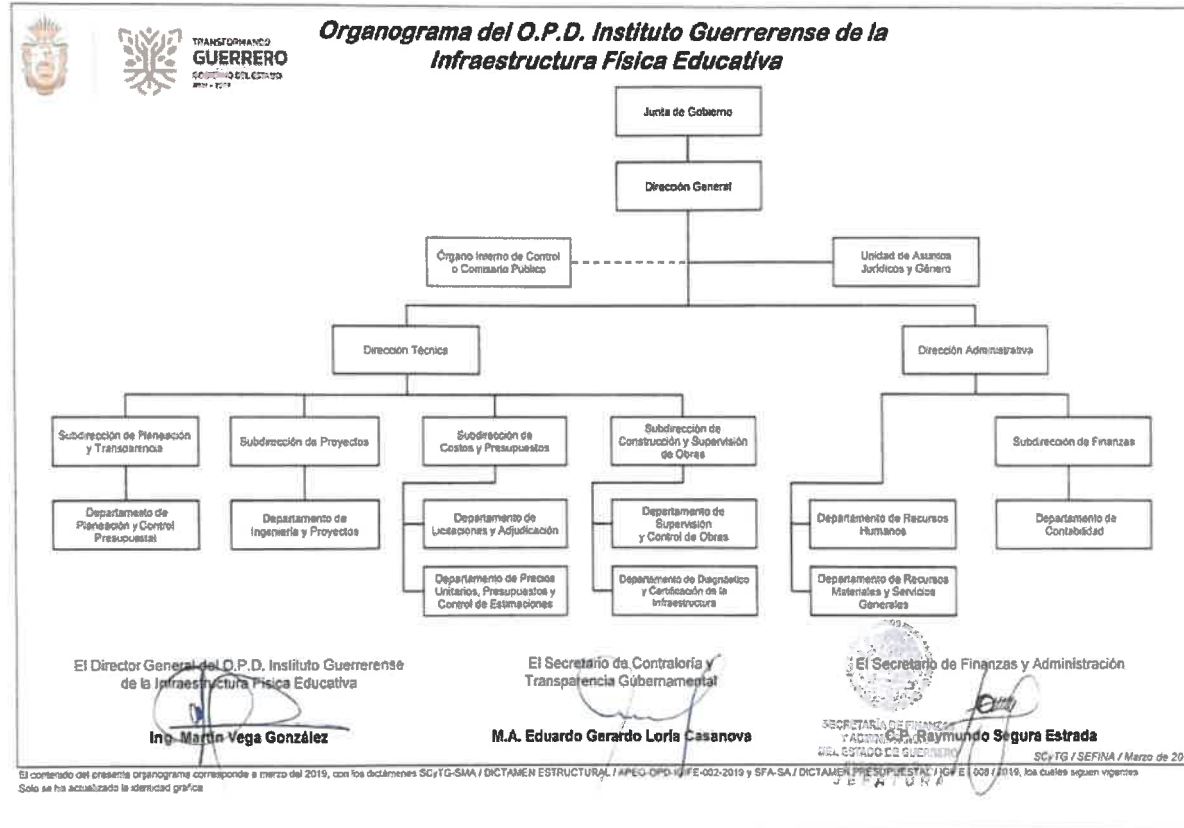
TRANSFORMANDO
GUERRERO
GOBIERNO DEL ESTADO
2021 - 2027

Organograma del O.P.D. Instituto Guerrerense de la Infraestructura Física Educativa

Junta de Gobierno

Dirección General

Órgano Interno de Control o Comisario Público

Unidad de Asuntos Jurídicos y Género

Dirección Técnica

Dirección Administrativa

Subdirección de Planeación y Transparencia

Subdirección de Proyectos

Subdirección de Costos y Presupuestos

Subdirección de Construcción y Supervisión de Obras

Subdirección de Finanzas

Departamento de Planeación y Control Presupuestal

Departamento de Ingeniería y Proyectos

Departamento de Licitaciones y Adjudicación

Departamento de Precios Unitarios, Presupuestos y Control de Estimaciones

Departamento de Supervisión y Control de Obras

Departamento de Diagnóstico y Certificación de la Infraestructura

Departamento de Recursos Humanos

Departamento de Recursos Materiales y Servicios Generales

Departamento de Contabilidad

El Director General del O.P.D. Instituto Guerrerense de la Infraestructura Física Educativa

Ing. Martín Vega González

El Secretario de Contraloría y Transparencia Gubernamental

M.A. Eduardo Gerardo Loria Casanova

El Secretario de Finanzas y Administración

C.P. Raymundo Segura Estrada

SECRETARÍA DE FINANZAS Y ADMINISTRACIÓN DEL ESTADO DE GUERRERO JEFATURA

SCyTG / SEFINA / Marzo de 20

El contenido del presente organograma corresponde a marzo del 2019, con los dictámenes SCyTG-SMA / DICTAMEN ESTRUCTURAL / APEO-OPD-IGIFE-002-2019 y SFA-SA / DICTAMEN PRESUPUESTAL / IGIFE / 008 / 2019, los cuales siguen vigentes. Solo se ha actualizado la identidad gráfica